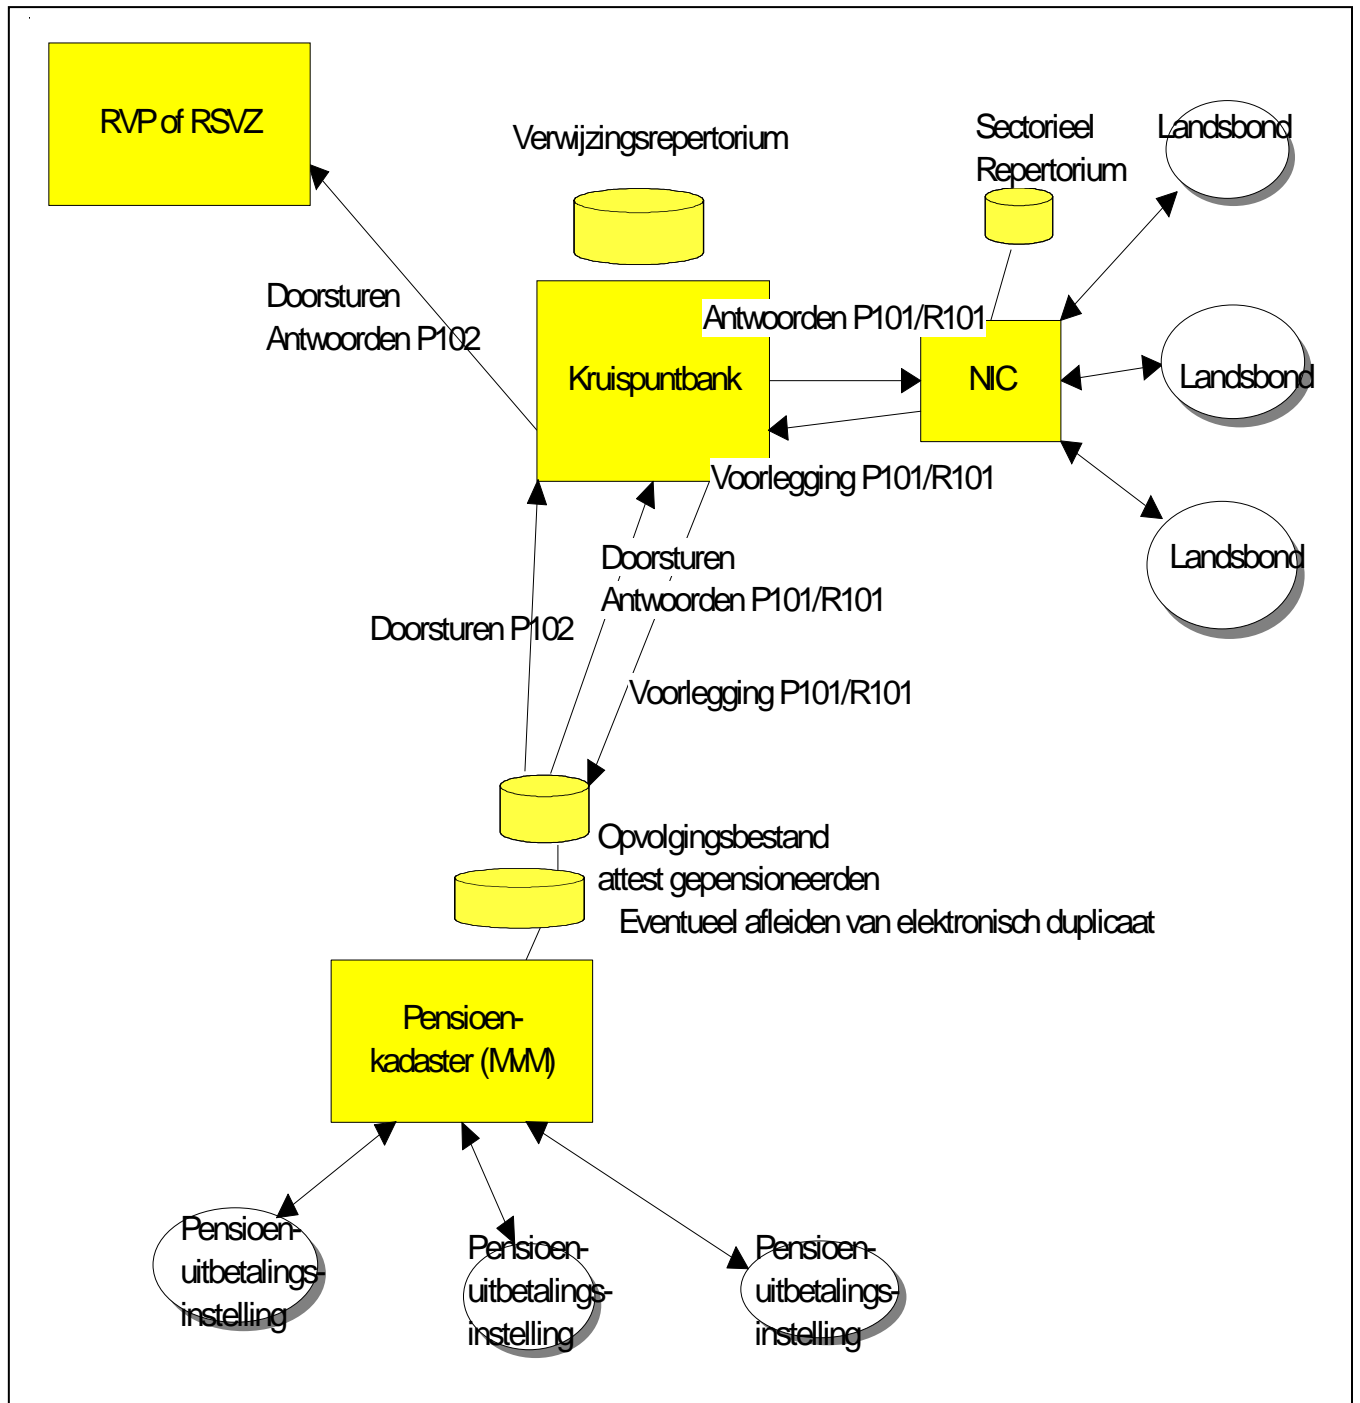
RVP of RSVZ

Verwijzingsrepertorium

Sectorieel Repertorium

Landsbond

Doorsturen Antwoorden P102

Kruispuntbank

Antwoorden P101/R101

NIC

Landsbond

Voorlegging P101/R101

Landsbond

Doorsturen Antwoorden P101/R101

Doorsturen P102

Voorlegging P101/R101

Opvolgingsbestand attest gepensioneerden

Eventueel afleiden van elektronisch duplicaat

Pensioen-kadaster (MVM)

Pensioen-uitbetalings-instelling

Pensioen-uitbetalings-instelling

Pensioen-uitbetalings-instelling